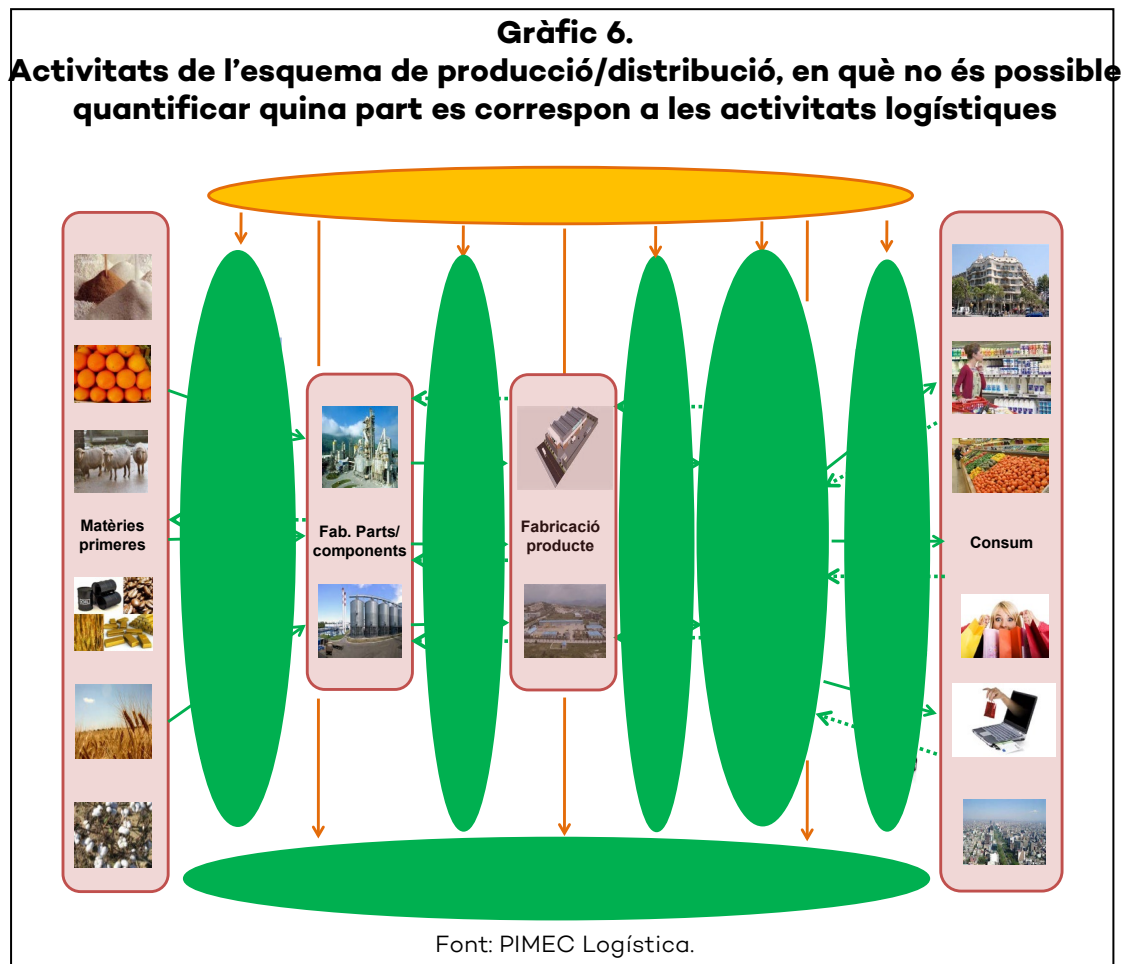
Gràfic 6.
Activitats de l'esquema de producció/distribució, en què no és possible quantificar quina part es correspon a les activitats logístiques

Matèries primeres

Fab. Parts/ components

Fabricació producte

Consum

Font: PIMEC Logística.